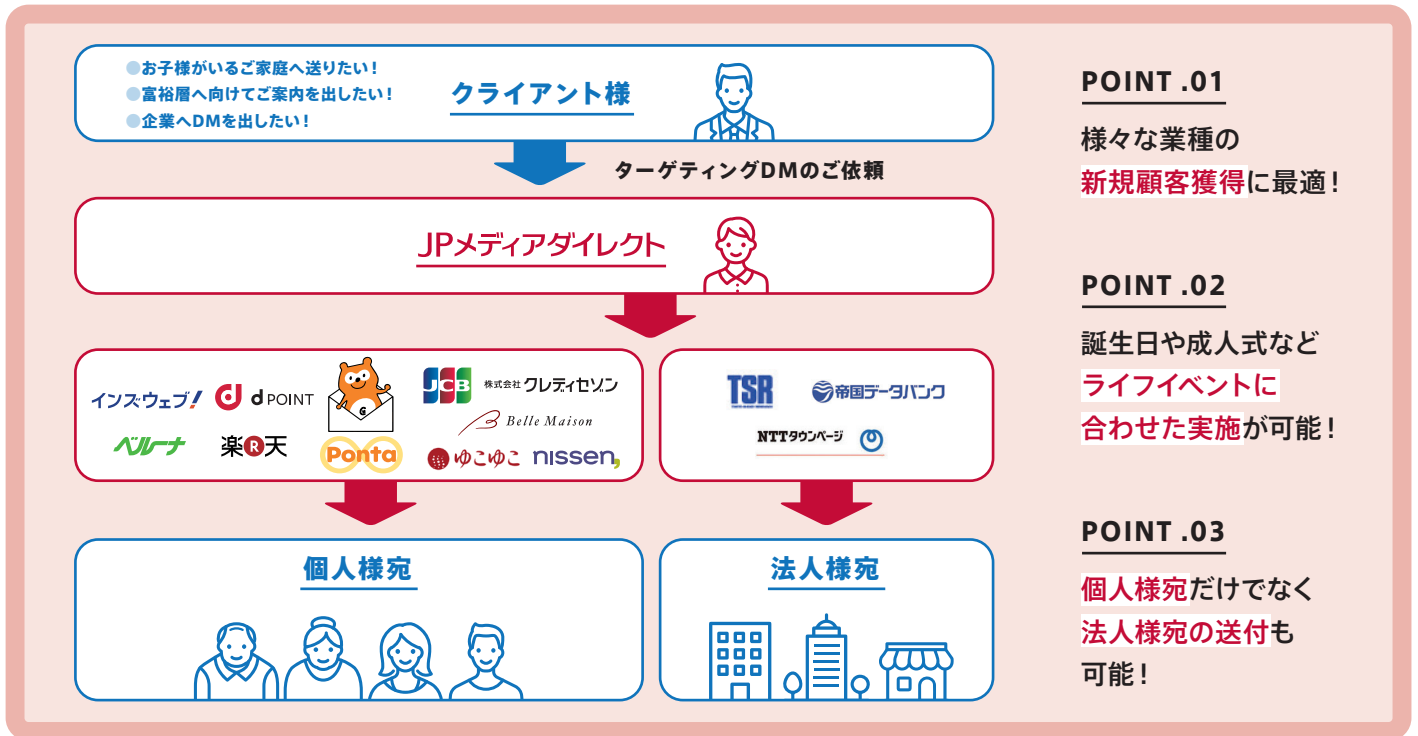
●お子様がいるご家庭へ送りたい！
●富裕層へ向けてご案内を出したい！
●企業へDMを出したい！

クライアント様

ターゲティングDMのご依頼

JPメディアダイレクト

インズウェブ！ d POINT JCB 株式会社クレディセゾン Belle Maison ベルーナ 楽天 Ponta ゆこゆこ nissen

TSR 帝国データバンク NTTタウンページ

個人様宛

法人様宛

POINT .01
様々な業種の
新規顧客獲得に最適！

POINT .02
誕生日や成人式など
ライフイベントに
合わせた実施が可能！

POINT .03
個人様宛だけでなく
法人様宛の送付も
可能！